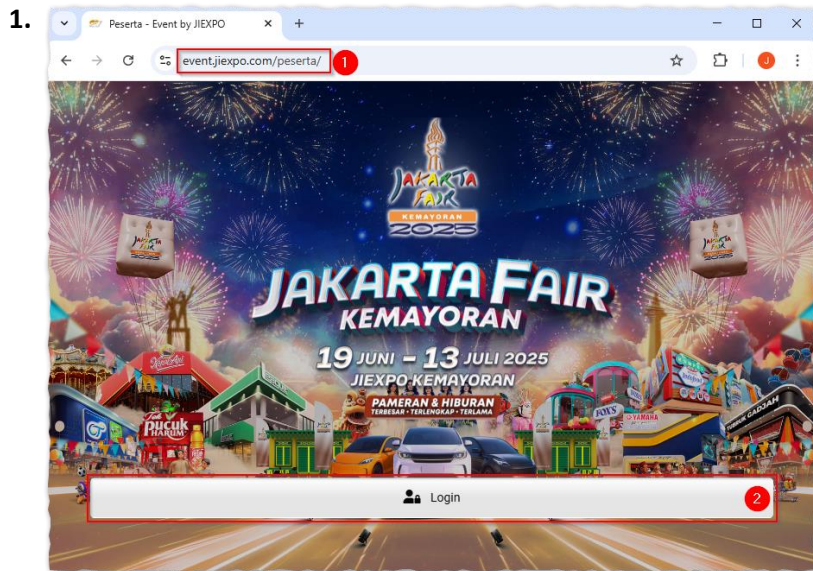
1.

Peserta - Event by JIEXPO

event.jiexpo.com/peserta/ 1

J

JAKARTA FAIR KEMAYORAN 2025

JAKARTA FAIR KEMAYORAN

19 JUNI - 13 JULI 2025

JIEXPO KEMAYORAN

PAMERAN & HIBURAN
TERBESAR • TERLENGKAP • TERLAMA

Teh Pucuk Harum

FOX'S

YAMAHA

GUDANG GARAM

Login 2